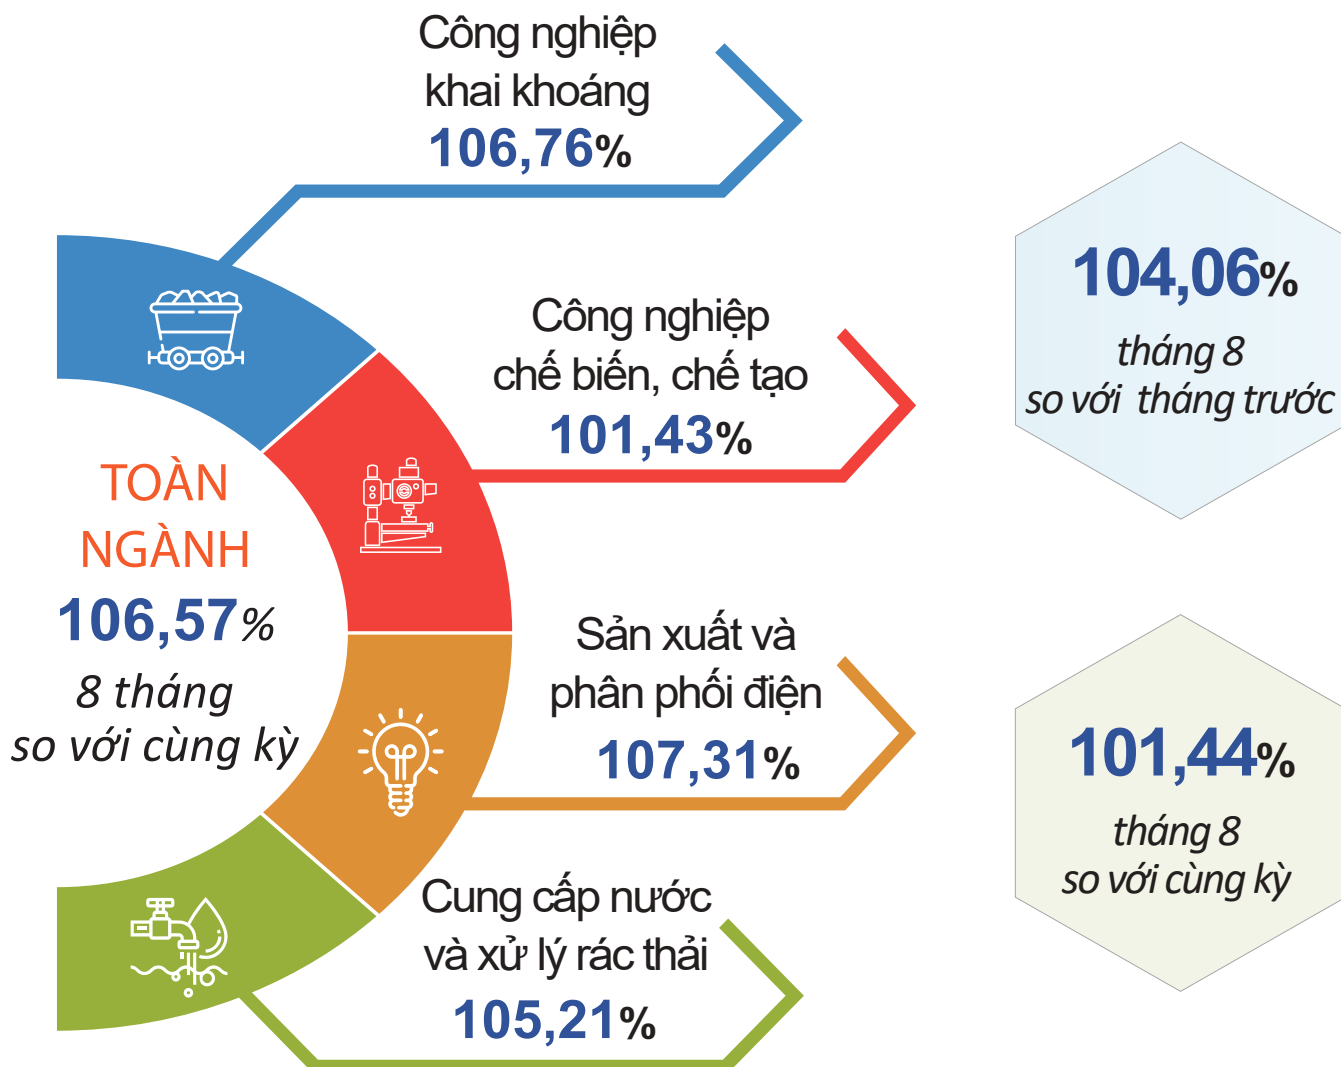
Công nghiệp khai khoáng
106,76%

Công nghiệp chế biến, chế tạo
101,43%

Sản xuất và phân phối điện
107,31%

Cung cấp nước và xử lý rác thải
105,21%

TOÀN NGÀNH
106,57%
8 tháng so với cùng kỳ

104,06%
tháng 8 so với tháng trước

101,44%
tháng 8 so với cùng kỳ